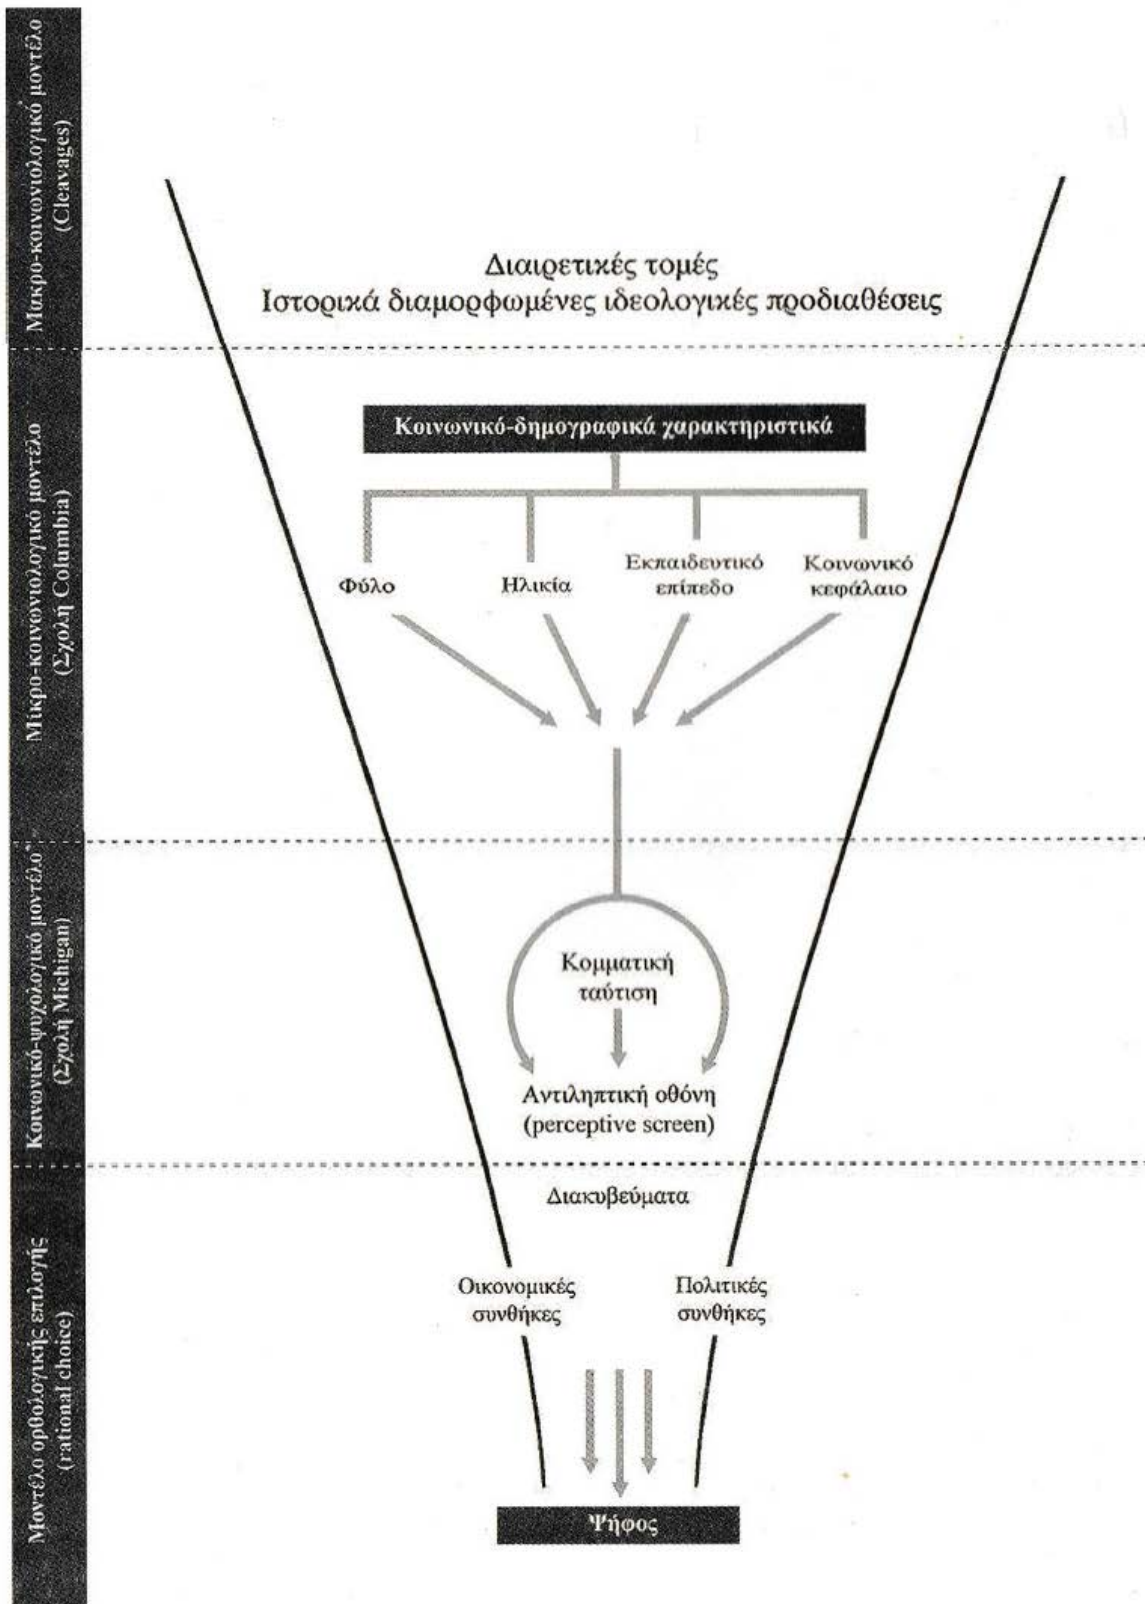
Μακρο-κοινωνιολογικό μοντέλο (Cleavages)

Διαιρετικές τομές
Ιστορικά διαμορφωμένες ιδεολογικές προδιαθέσεις

Μικρο-κοινωνιολογικό μοντέλο (Σχολή Columbia)

Κοινωνικό-δημογραφικά χαρακτηριστικά

Φύλο

Ηλικία

Εκπαιδευτικό επίπεδο

Κοινωνικό κεφάλαιο

Κοινωνικό-ψυχολογικό μοντέλο (Σχολή Michigan)

Κομματική ταύτιση

Αντιληπτική οθόνη (perceptive screen)

Μοντέλο ορθολογικής επιλογής (rational choice)

Διακυβεύματα

Οικονομικές συνθήκες

Πολιτικές συνθήκες

Ψήφος